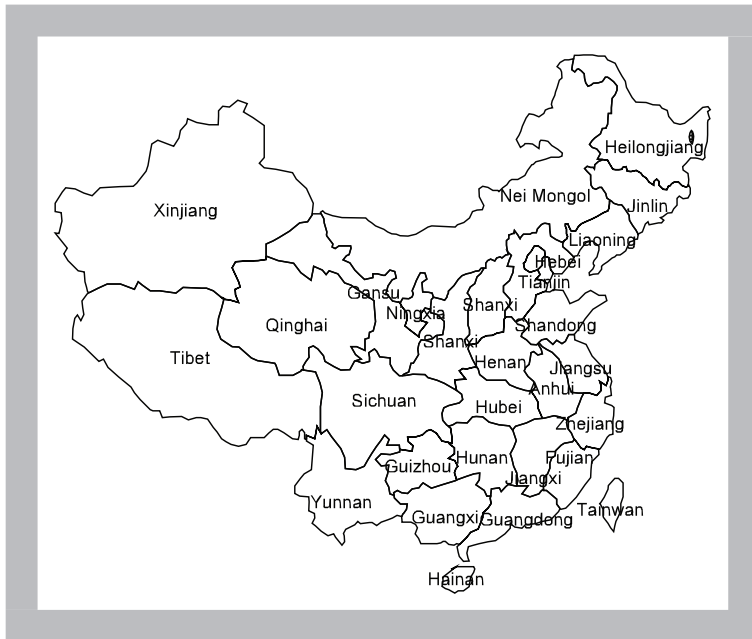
Heilongjiang
Xinjiang
Nei Mongol
Jinlin
Liaoning
Hebei
Tianjin
Gansu
Ningxia
Shanxi
Qinghai
Shandong
Shanxi
Tibet
Henan
Jiangsu
Anhui
Sichuan
Hubei
Zhejiang
Hunan
Fujian
Guizhou
Jiangxi
Yunnan
Taiwan
Guangxi
Guangdong
Hainan